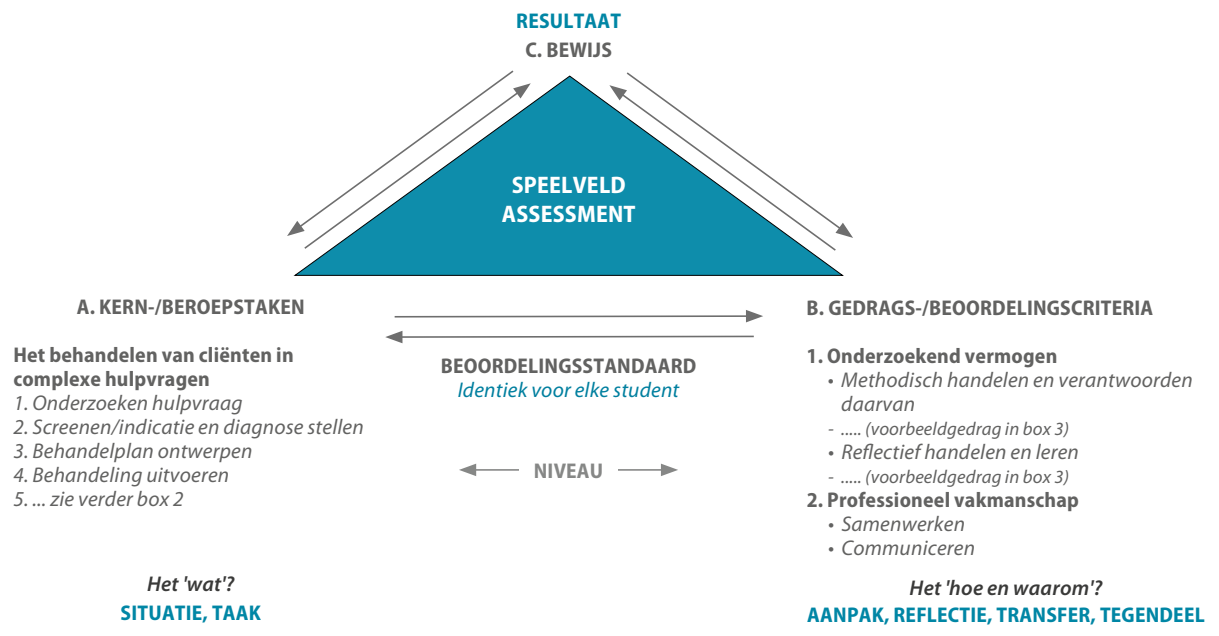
RESULTAAT
C. BEWIJS

SPEELVELD
ASSESSMENT

A. KERN-/BEROEPSTAKEN

Het behandelen van cliënten in complexe hulpvragen
1. Onderzoeken hulpvraag
2. Screenen/indicatie en diagnose stellen
3. Behandelplan ontwerpen
4. Behandeling uitvoeren
5. ... zie verder box 2

Het 'wat'?
SITUATIE, TAAK

BEOORDELINGSSTANDAARD
Identiek voor elke student

NIVEAU

B. GEDRAGS-/BEOORDELINGSCRITERIA

1. Onderzoekend vermogen
• Methodisch handelen en verantwoorden daarvan
- ..... (voorbeeldgedrag in box 3)
• Reflectief handelen en leren
- ..... (voorbeeldgedrag in box 3)
2. Professioneel vakmanschap
• Samenwerken
• Communiceren

Het 'hoe en waarom'?
AANPAK, REFLECTIE, TRANSFER, TEGENDEEL